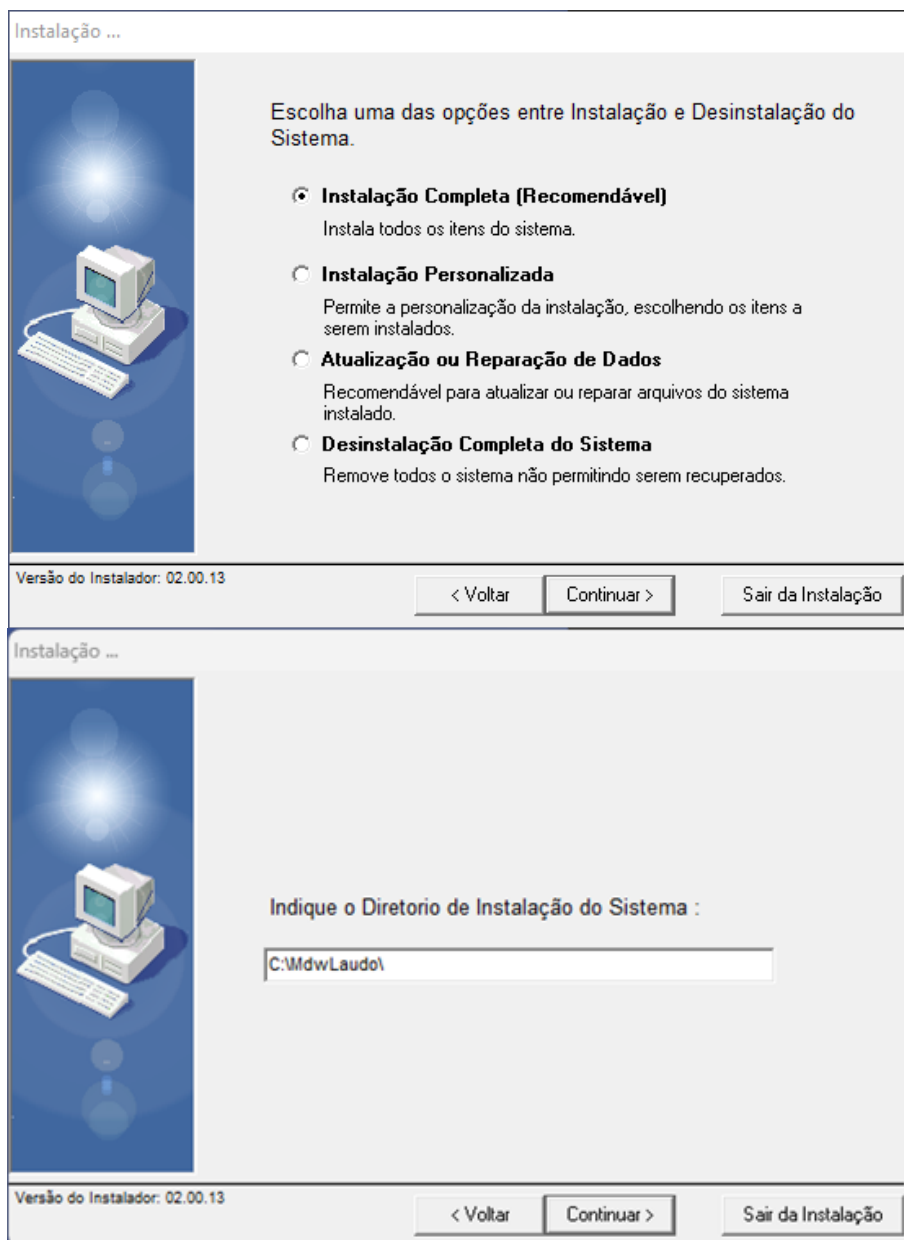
Instalação ...

Escolha uma das opções entre Instalação e Desinstalação do Sistema.

Instalação Completa (Recomendável)

Instala todos os itens do sistema.

Instalação Personalizada

Permite a personalização da instalação, escolhendo os itens a serem instalados.

Atualização ou Reparação de Dados

Recomendável para atualizar ou reparar arquivos do sistema instalado.

Desinstalação Completa do Sistema

Remove todos o sistema não permitindo serem recuperados.

Versão do Instalador: 02.00.13

< Voltar

Continuar >

Sair da Instalação

Instalação ...

Indique o Diretorio de Instalação do Sistema :

C:\MdwLaudo\

Versão do Instalador: 02.00.13

< Voltar

Continuar >

Sair da Instalação